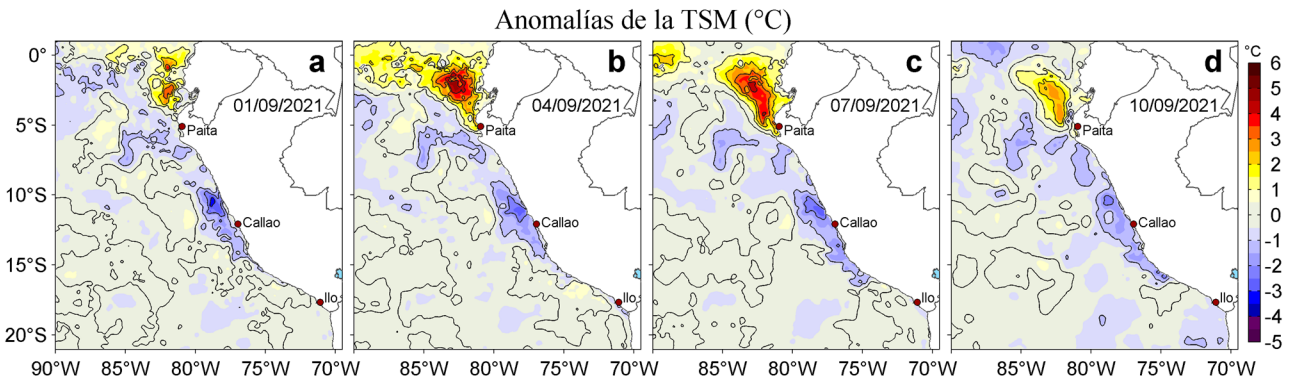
Anomalías de la TSM (°C)

a
01/09/2021
Paita
Callao
Ilo

b
04/09/2021
Paita
Callao
Ilo

c
07/09/2021
Paita
Callao
Ilo

d
10/09/2021
Paita
Callao
Ilo

0°
5°S
10°S
15°S
20°S

90°W 85°W 80°W 75°W 70°W
85°W 80°W 75°W 70°W
85°W 80°W 75°W 70°W
85°W 80°W 75°W 70°W

°C
6
5
4
3
2
1
0
-1
-2
-3
-4
-5